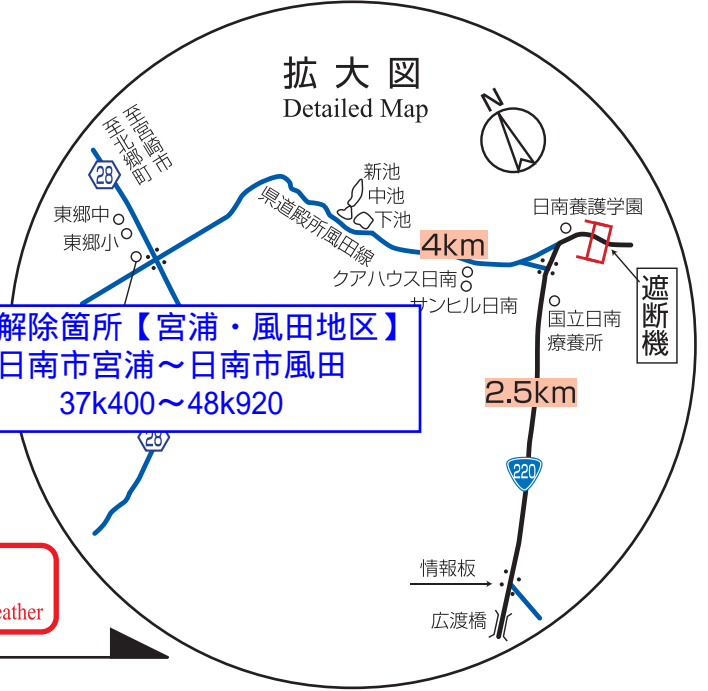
拡大図
Detailed Map

N

至宮崎市
至北郷町

28

東郷中
東郷小

新池
中池
下池

県道殿所風田線

4km

日南養護学園

クアハウス日南
サンヒル日南

遮断機

国立日南療養所

解除箇所【宮浦・風田地区】
日南市宮浦～日南市風田
37k400～48k920

2.5km

28

220

情報板

広渡橋

eather